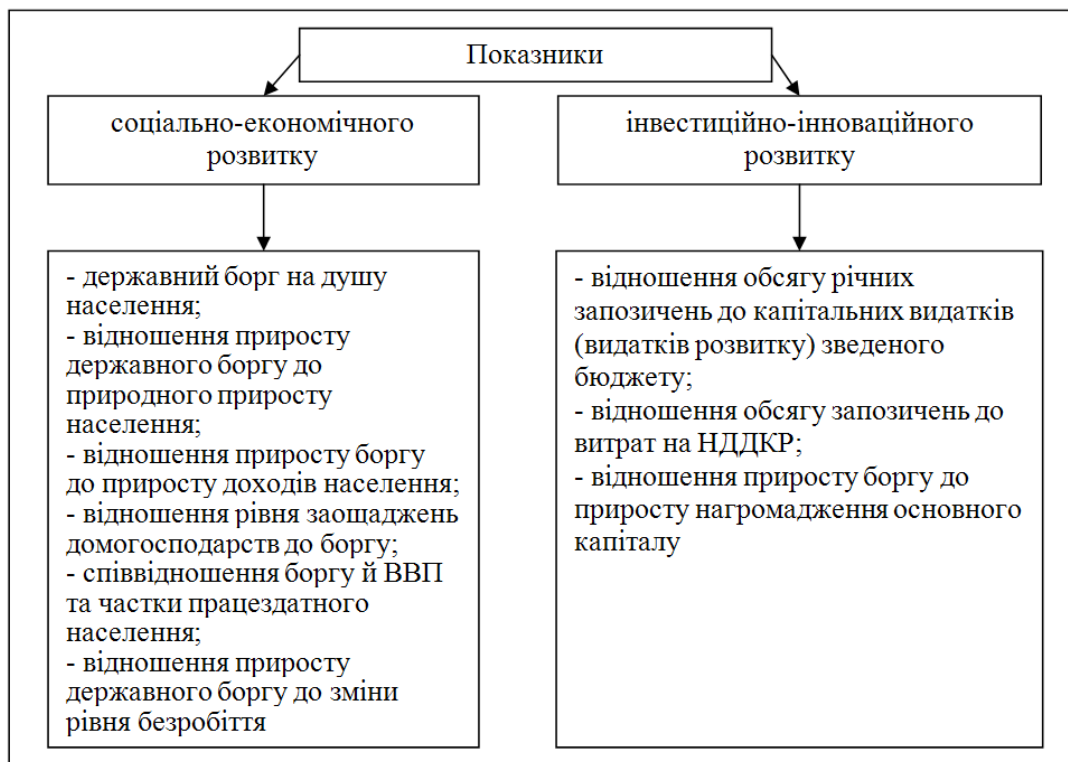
Показники

соціально-економічного розвитку

інвестиційно-інноваційного розвитку

- державний борг на душу населення;
- відношення приросту державного боргу до природного приросту населення;
- відношення приросту боргу до приросту доходів населення;
- відношення рівня заощаджень домогосподарств до боргу;
- співвідношення боргу й ВВП та частки працездатного населення;
- відношення приросту державного боргу до зміни рівня безробіття

- відношення обсягу річних запозичень до капітальних видатків (видатків розвитку) зведеного бюджету;
- відношення обсягу запозичень до витрат на НДДКР;
- відношення приросту боргу до приросту нагромадження основного капіталу